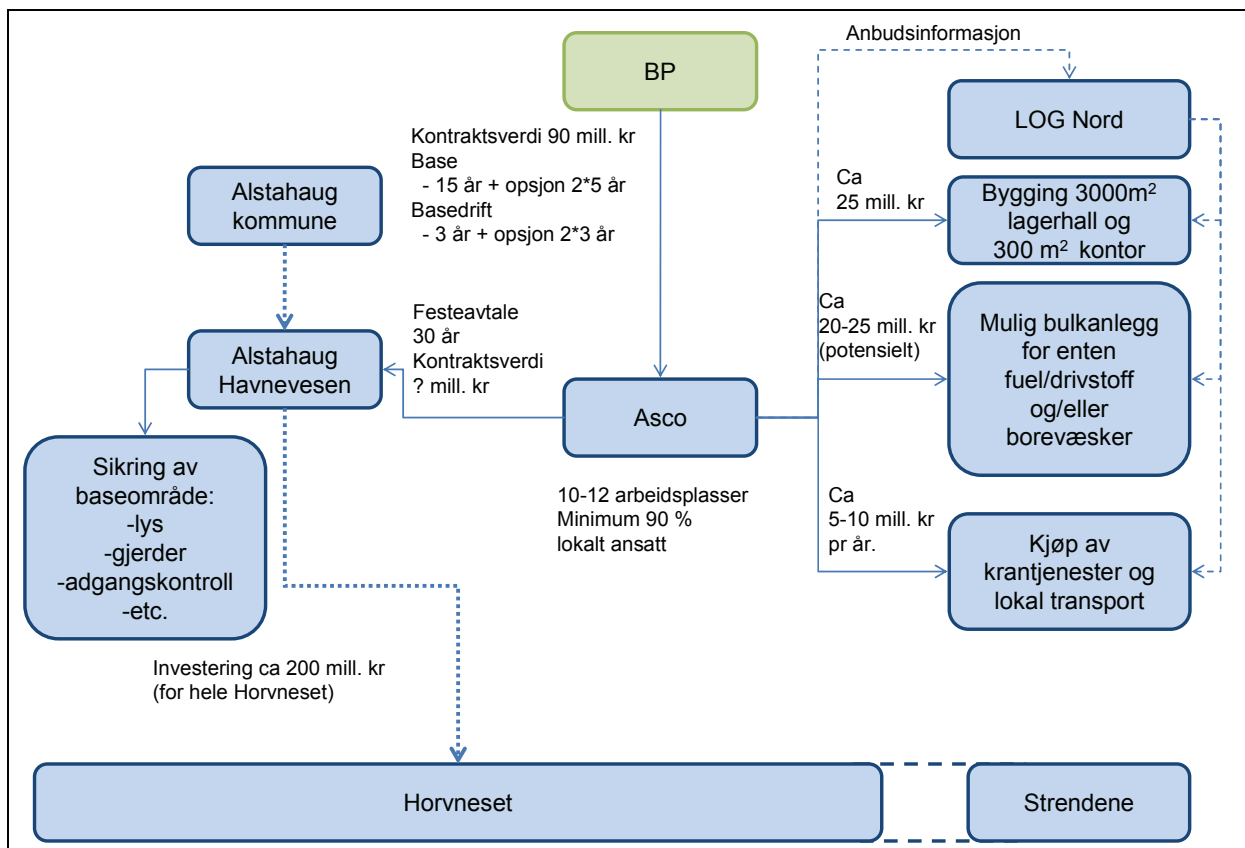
Anbudsinformasjon

BP

LOG Nord

Kontraktsverdi 90 mill. kr
Base
- 15 år + opsjon 2*5 år
Basedrift
- 3 år + opsjon 2*3 år

Alstahaug kommune

Ca
25 mill. kr

Bygging 3000m$^2$ lagerhall og 300 m$^2$ kontor

Festeavtale
30 år
Kontraktsverdi
? mill. kr

Alstahaug Havnevesen

Ca
20-25 mill. kr
(potensielt)

Mulig bulkanlegg for enten fuel/drivstoff og/eller borevæsker

Asco

Sikring av baseområde:
-lys
-gjerder
-adgangskontroll
-etc.

10-12 arbeidsplasser
Minimum 90 %
lokalt ansatt

Ca
5-10 mill. kr
pr år.

Kjøp av krantjenester og lokal transport

Investering ca 200 mill. kr
(for hele Horvneset)

Horvneset

Strendene